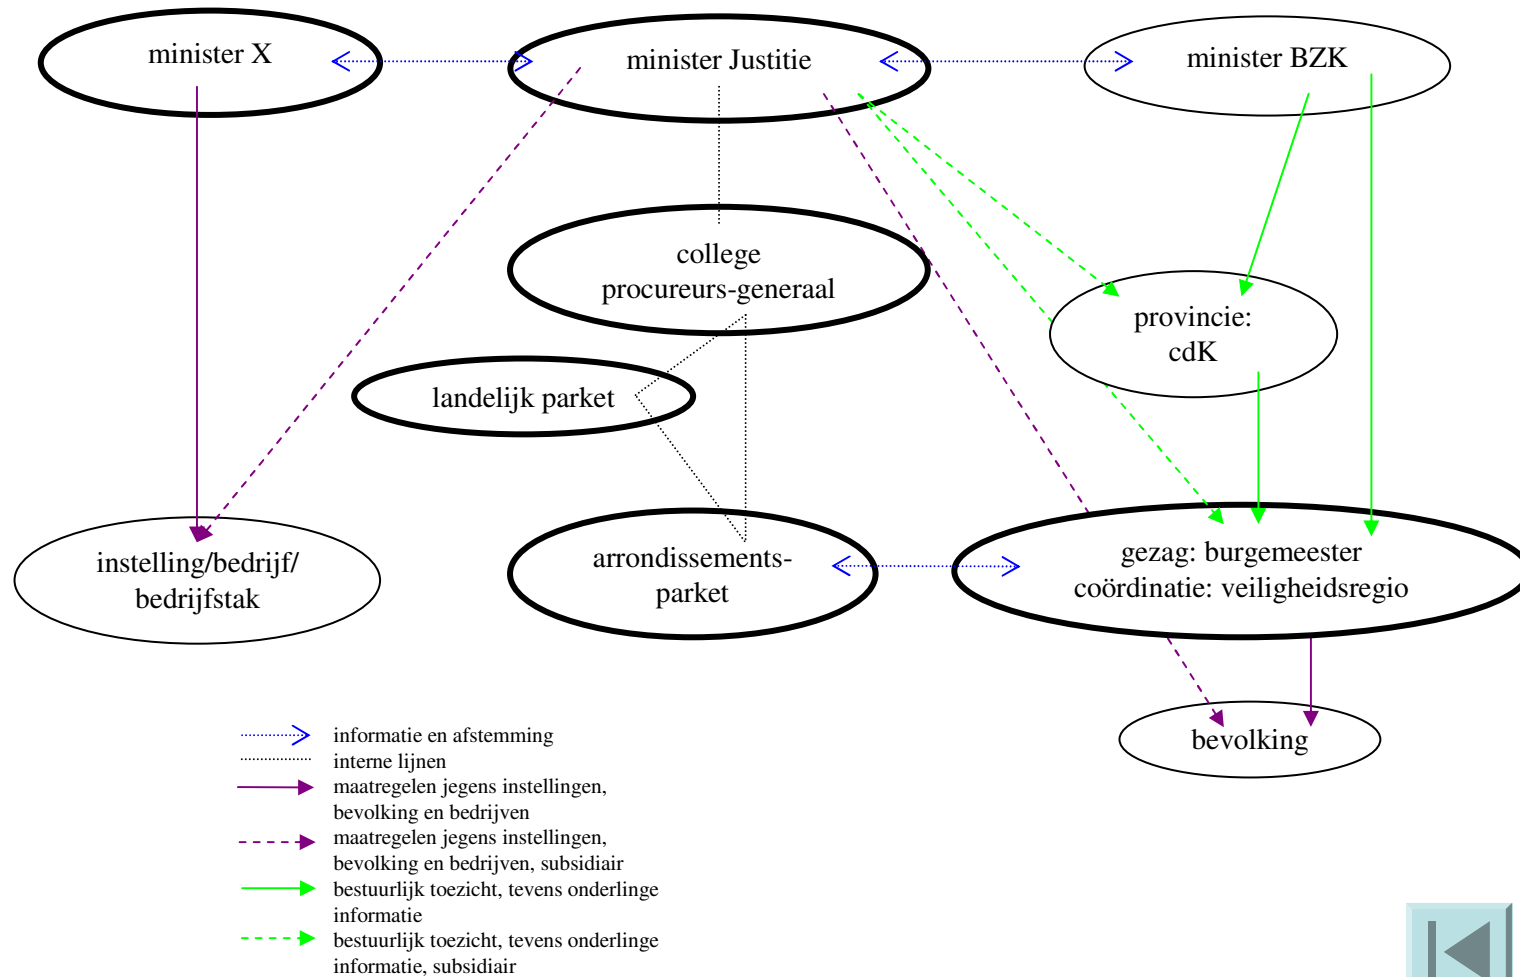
minister X

minister Justitie

minister BZK

college procureurs-generaal

provincie: cdK

landelijk parket

instelling/bedrijf/ bedrijfstak

arrondissements-parket

gezag: burgemeester coördinatie: veiligheidsregio

bevolking

informatie en afstemming
interne lijnen
maatregelen jegens instellingen, bevolking en bedrijven
maatregelen jegens instellingen, bevolking en bedrijven, subsidiair
bestuurlijk toezicht, tevens onderlinge informatie
bestuurlijk toezicht, tevens onderlinge informatie, subsidiair